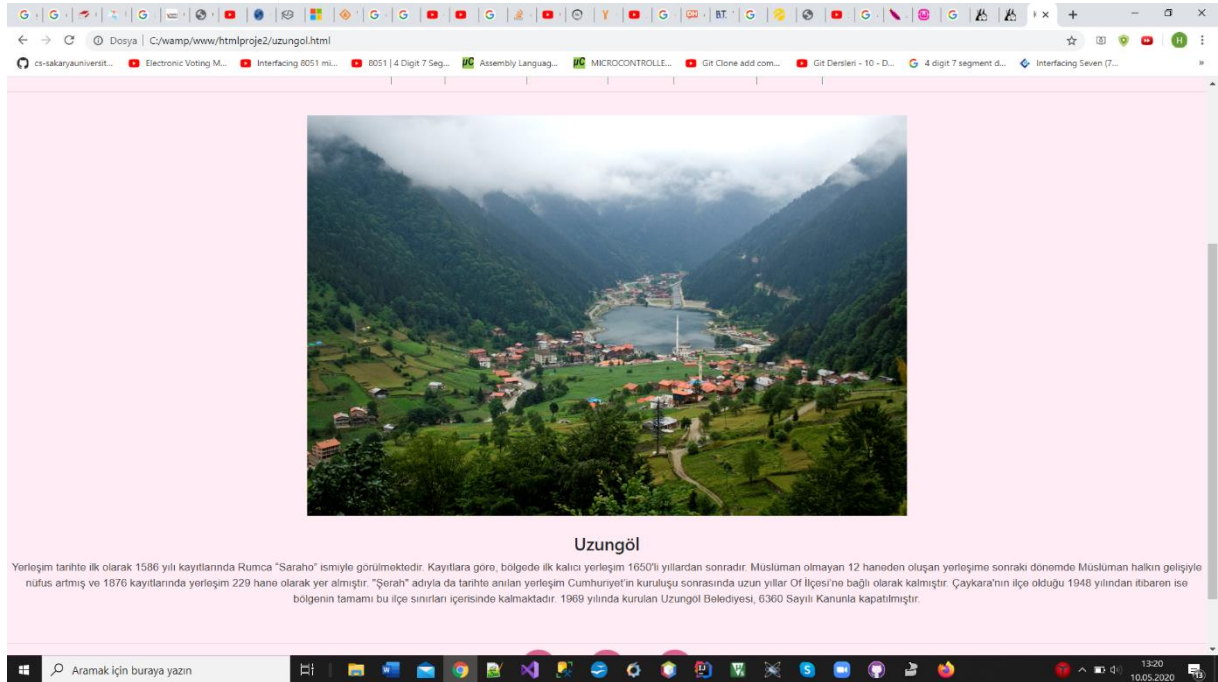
Dosya | C:/wamp/www/htmlproje2/uzungol.html

cs-sakaryauniversit... Electronic Voting M... Interfacing 8051 mi... 8051 | 4 Digit 7 Seg... Assembly Languag... MICROCONTROLLE... Git Clone add com... Git Dersleri - 10 - D... 4 digit 7 segment d... Interfacing Seven (7...

Uzungöl

Yerleşim tarihte ilk olarak 1586 yılı kayıtlarında Rumca "Saraho" ismiyle görülmektedir. Kayıtlara göre, bölgede ilk kalıcı yerleşim 1650'li yıllardan sonradır. Müslüman olmayan 12 haneden oluşan yerleşime sonraki dönemde Müslüman halkın gelişiyle nüfus artmış ve 1876 kayıtlarında yerleşim 229 hane olarak yer almıştır. "Şerah" adıyla da tarihte anılan yerleşim Cumhuriyet'in kuruluşu sonrasında uzun yıllar Of İlçesi'ne bağlı olarak kalmıştır. Çaykara'nın ilçe olduğu 1948 yılından itibaren ise bölgenin tamamı bu ilçe sınırları içerisinde kalmaktadır. 1969 yılında kurulan Uzungöl Belediyesi, 6360 Sayılı Kanunla kapatılmıştır.

Aramak için buraya yazın

13:20
10.05.2020